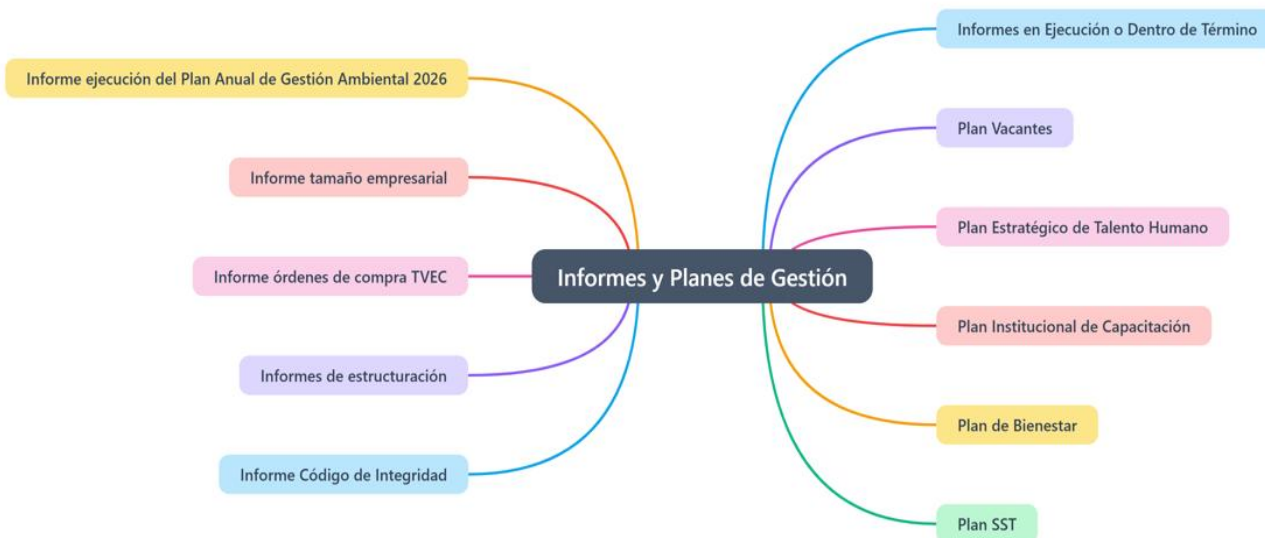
Informes y Planes de Gestión

Informe ejecución del Plan Anual de Gestión Ambiental 2026

Informe tamaño empresarial

Informe órdenes de compra TVEC

Informes de estructuración

Informe Código de Integridad

Informes en Ejecución o Dentro de Término

Plan Vacantes

Plan Estratégico de Talento Humano

Plan Institucional de Capacitación

Plan de Bienestar

Plan SST